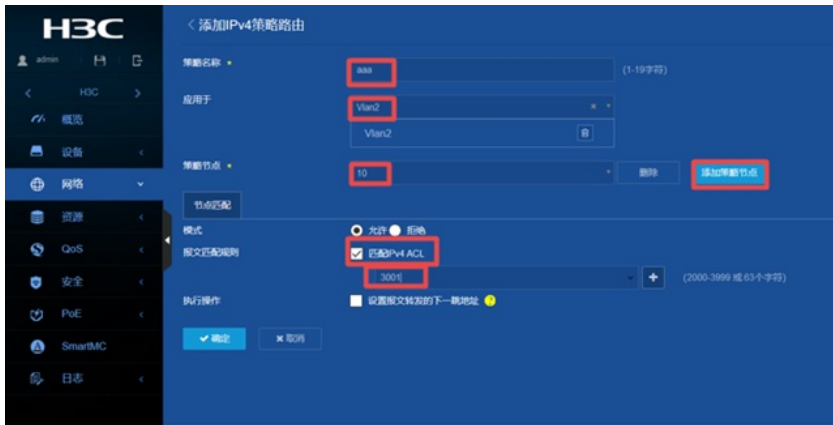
H3C

admin

H3C

概览

设备

网络

资源

QoS

安全

PoE

SmartMC

日志

< 添加IPv4策略路由

策略名称 *

aaa

(1-19字符)

应用于

Vlan2

Vlan2

策略节点 *

10

删除

添加策略节点

节点匹配

模式

允许 拒绝

报文匹配规则

匹配IPv4 ACL

3001

(2000-3999 或 63个字符)

执行操作

设置报文转发的下一跳地址

✔确定

✖取消